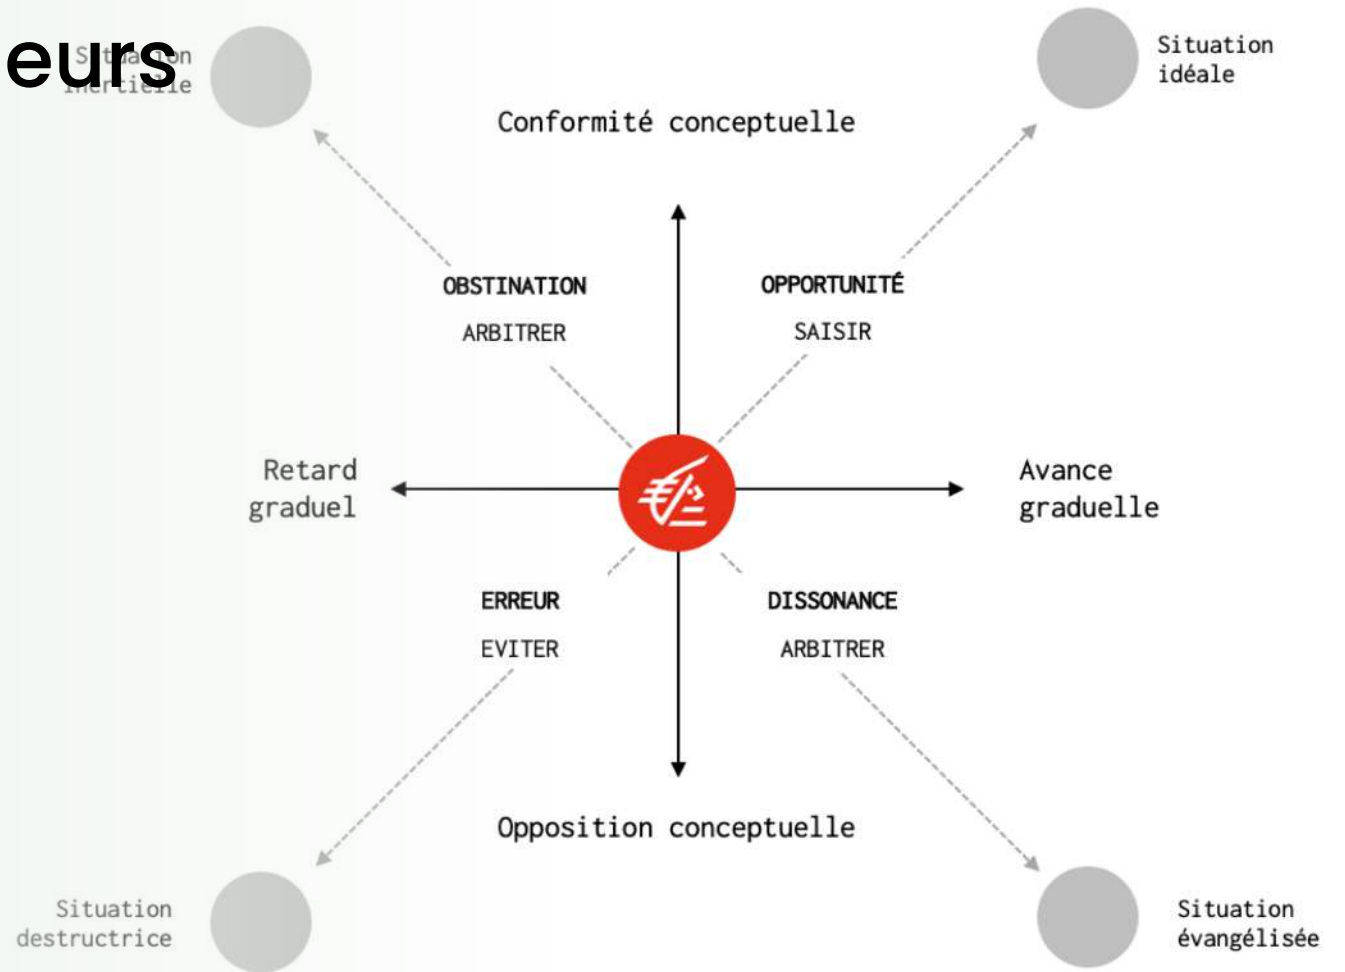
eurs

Situation inertielle

Situation idéale

Conformité conceptuelle

OBSTINATION
ARBITRER

OPPORTUNITÉ
SAISIR

Retard graduel

Avance graduelle

ERREUR
EVITER

DISSONANCE
ARBITRER

Opposition conceptuelle

Situation destructrice

Situation évangélisée